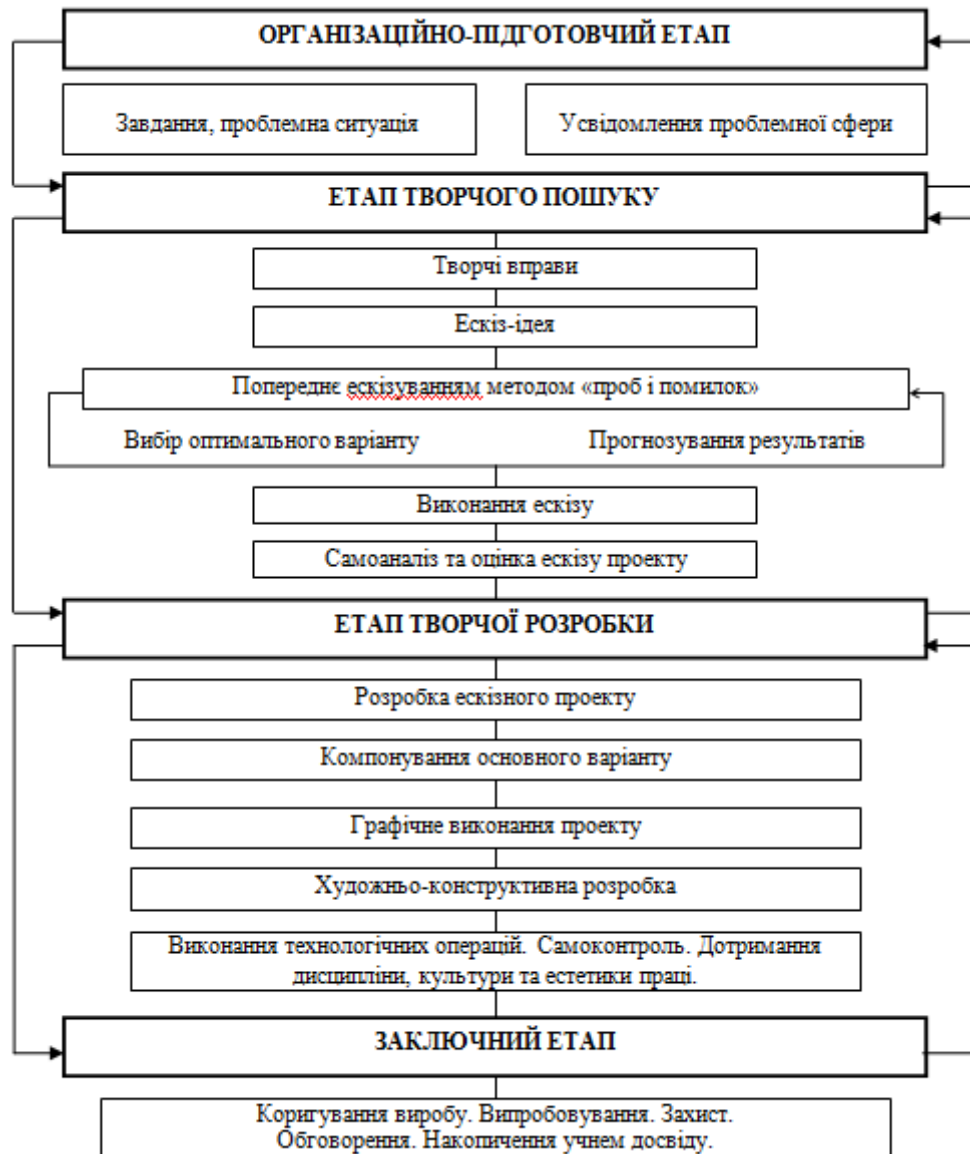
ОРГАНІЗАЦІЙНО-ПІДГОТОВЧИЙ ЕТАП

Завдання, проблемна ситуація

Усвідомлення проблемної сфери

ЕТАП ТВОРЧОГО ПОШУКУ

Творчі вправи

Ескіз-ідея

Попереднє ескізуванням методом «проб і помилок»

Вибір оптимального варіанту

Прогнозування результатів

Виконання ескізу

Самоаналіз та оцінка ескізу проекту

ЕТАП ТВОРЧОЇ РОЗРОБКИ

Розробка ескізного проекту

Компонування основного варіанту

Графічне виконання проекту

Художньо-конструктивна розробка

Виконання технологічних операцій. Самоконтроль. Дотримання дисципліни, культури та естетики праці.

ЗАКЛЮЧНИЙ ЕТАП

Коригування виробу. Випробовування. Захист. Обговорення. Накопичення учнем досвіду.